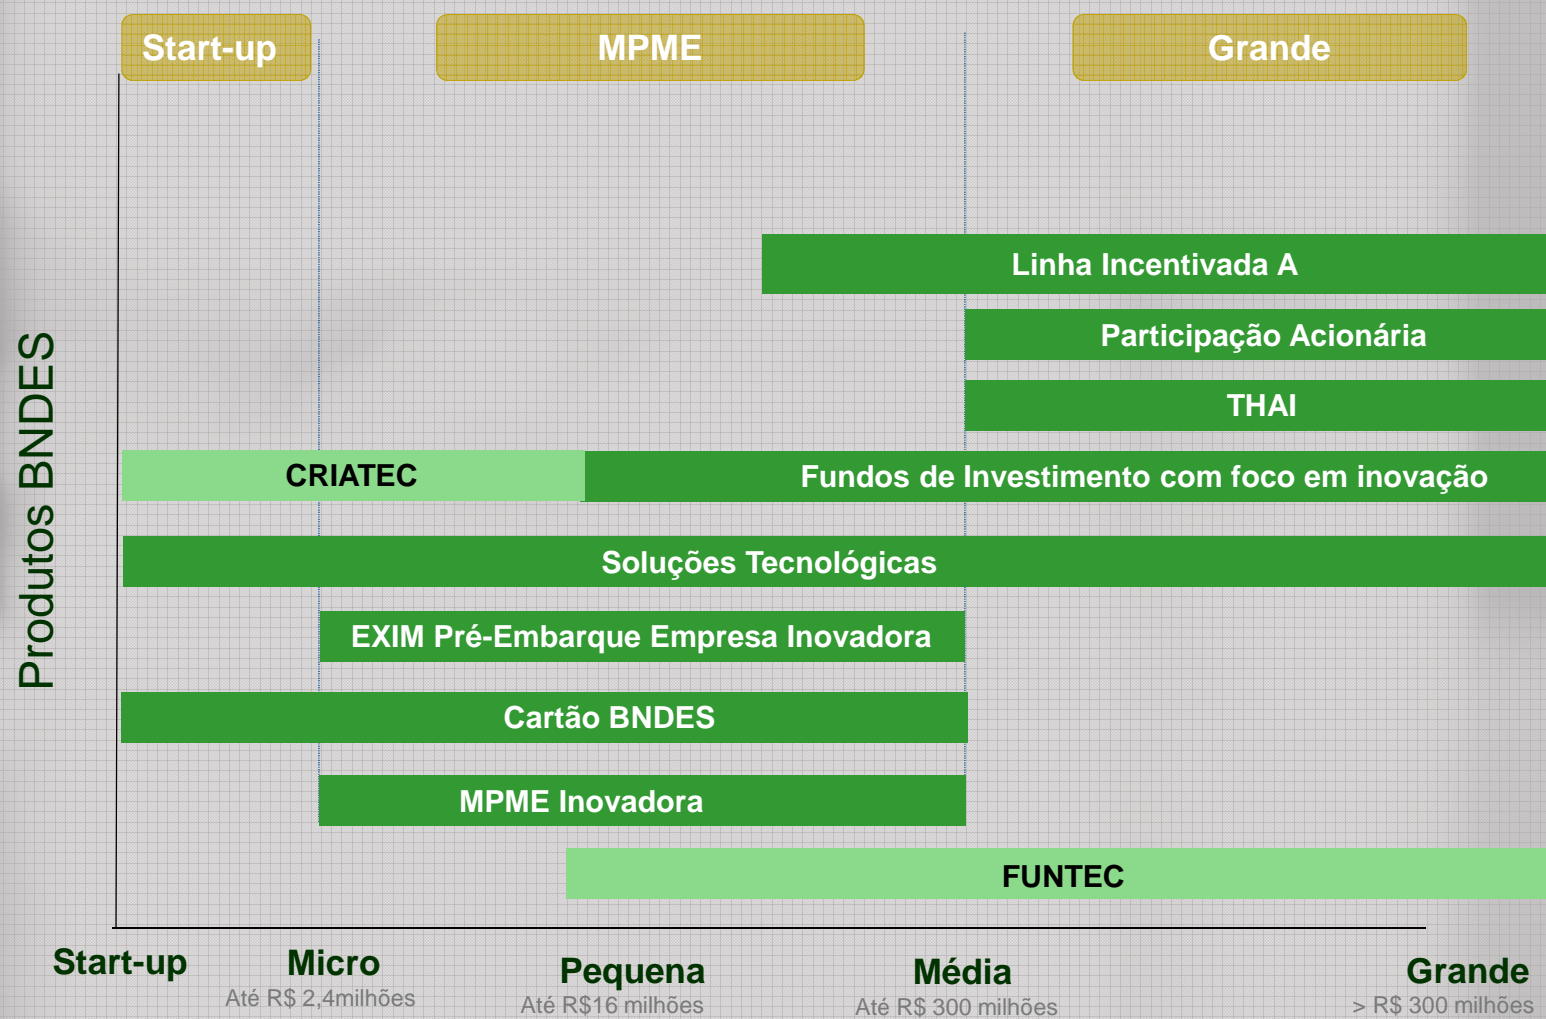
Start-up

MPME

Grande

Produtos BNDES

Linha Incentivada A

Participação Acionária

THAI

CRIATEC

Fundos de Investimento com foco em inovação

Soluções Tecnológicas

EXIM Pré-Embarque Empresa Inovadora

Cartão BNDES

MPME Inovadora

FUNTEC

Start-up

Micro
Até R$ 2,4milhões

Pequena
Até R$16 milhões

Média
Até R$ 300 milhões

Grande
> R$ 300 milhões